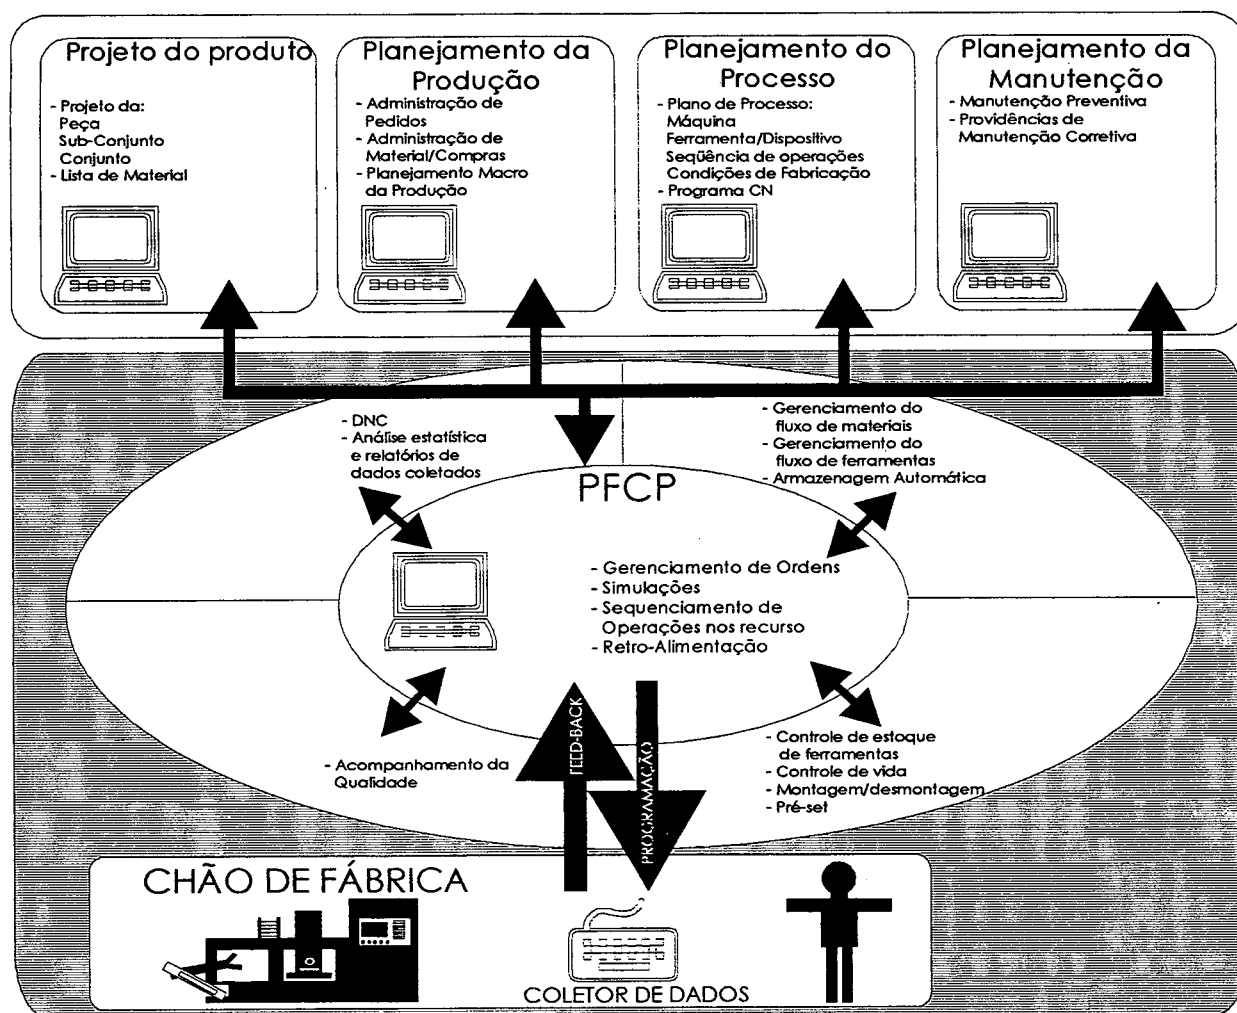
Projeto do produto

- Projeto da:
Peça
Sub-Conjunto
Conjunto
- Lista de Material

Planejamento da Produção

- Administração de Pedidos
- Administração de Material/Compras
- Planejamento Macro da Produção

Planejamento do Processo

- Plano de Processo:
Máquina
Ferramenta/Dispositivo
Seqüência de operações
Condições de Fabricação
- Programa CN

Planejamento da Manutenção

- Manutenção Preventiva
- Providências de Manutenção Corretiva

- DNC
- Análise estatística e relatórios de dados coletados

- Gerenciamento do fluxo de materiais
- Gerenciamento do fluxo de ferramentas
- Armazenagem Automática

PFCP

- Gerenciamento de Ordens
- Simulações
- Sequenciamento de Operações nos recurso
- Retro-Alimentação

- Acompanhamento da Qualidade

FEED-BACK

PROGRAMAÇÃO

- Controle de estoque de ferramentas
- Controle de vida
- Montagem/desmontagem
- Pré-set

CHÃO DE FÁBRICA

COLETOR DE DADOS